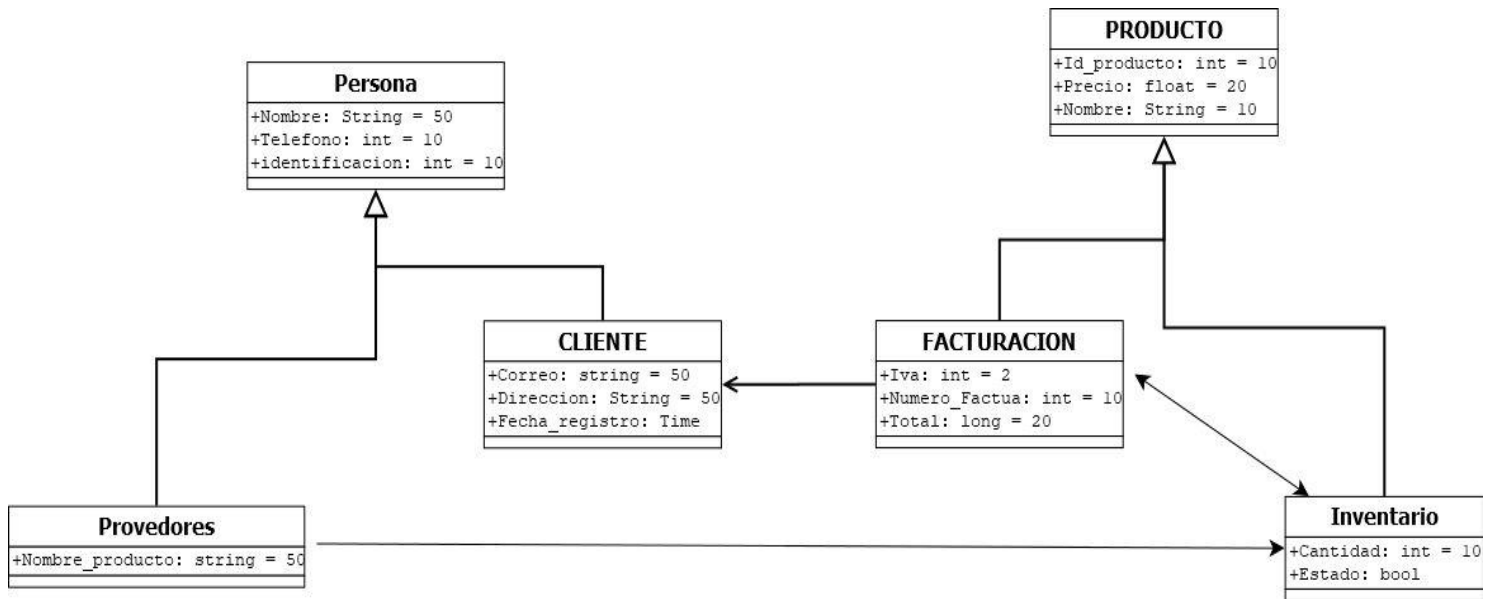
PRODUCTO
+Id_producto: int = 10
+Precio: float = 20
+Nombre: String = 10

Persona
+Nombre: String = 50
+Telefono: int = 10
+identificacion: int = 10

CLIENTE
+Correo: string = 50
+Direccion: String = 50
+Fecha_registro: Time

FACTURACION
+Iva: int = 2
+Numero_Factua: int = 10
+Total: long = 20

Provedores
+Nombre_producto: string = 50

Inventario
+Cantidad: int = 10
+Estado: bool